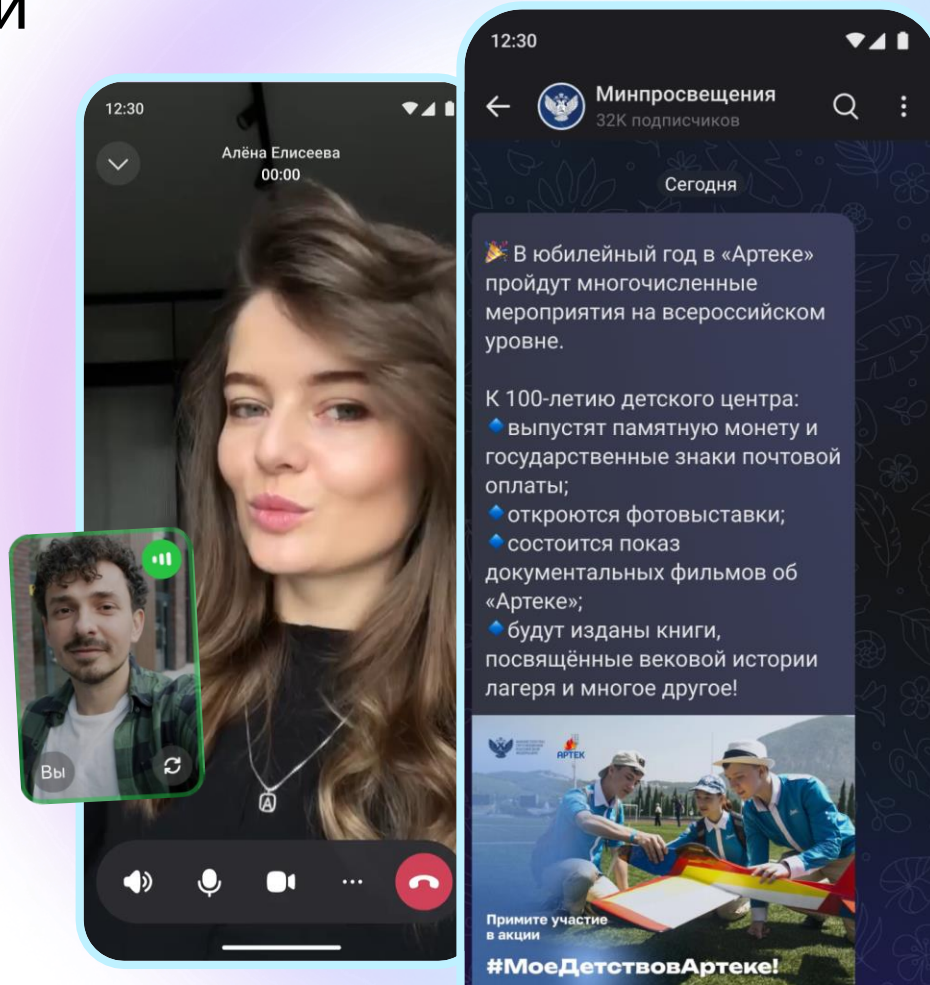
и

12:30

Алёна Елисеева
00:00

Вы

12:30

Минпросвещения
32K подписчиков

Сегодня

🎉 В юбилейный год в «Артеке» пройдут многочисленные мероприятия на всероссийском уровне.

К 100-летию детского центра:
🔹выпустят памятную монету и государственные знаки почтовой оплаты;
🔹откроются фотовыставки;
🔹состоится показ документальных фильмов об «Артеке»;
🔹будут изданы книги, посвящённые вековой истории лагеря и многое другое!

АРТЕК

Примите участие в акции
#МоеДетствовАртеке!